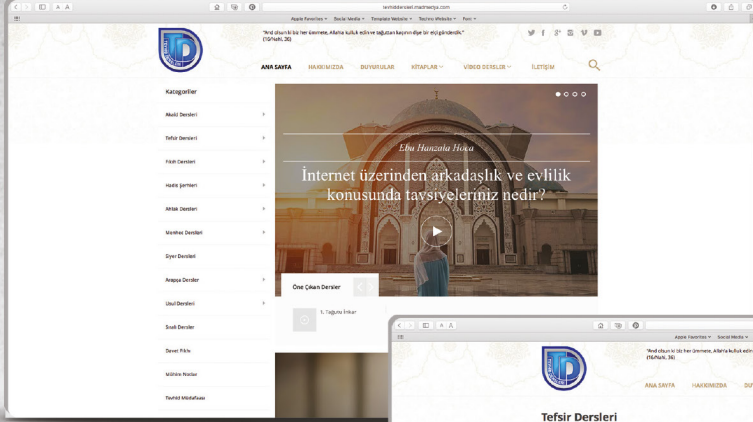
tevhiddersleri.madnesya.com

Apple Favorites ▾ Social Media ▾ Template Website ▾ Techno Website ▾ Font ▾

"And olsun ki biz her ümmete, Allah'a kulluk edin ve tağuttan kaçının diye bir elçi gönderdik." (16/Nahl, 36)

ANA SAYFA HAKKIMIZDA DUYURULAR KİTAPLAR VİDEO DERSLER İLETİŞİM

Kategoriler

Akaid Dersleri

Tefsir Dersleri

Fıkıh Dersleri

Hadis Şerhleri

Ahlak Dersleri

Menhec Dersleri

Siyer Dersleri

Arapça Dersler

Usul Dersleri

Sesli Dersler

Davet Fıkhı

Mühim Notlar

Tevhid Müdafaası

Ebu Hanzala Hoca

İnternet üzerinden arkadaşlık ve evlilik konusunda tavsiyeleriniz nedir?

Öne Çıkan Dersler

1. Tağutu İnkar

Apple Favorites ▾ Social Media ▾

"And olsun ki biz her ümmete, Allah'a kulluk edin (16/Nahl, 36)

ANA SAYFA HAKKIMIZDA DU

Tefsir Dersleri